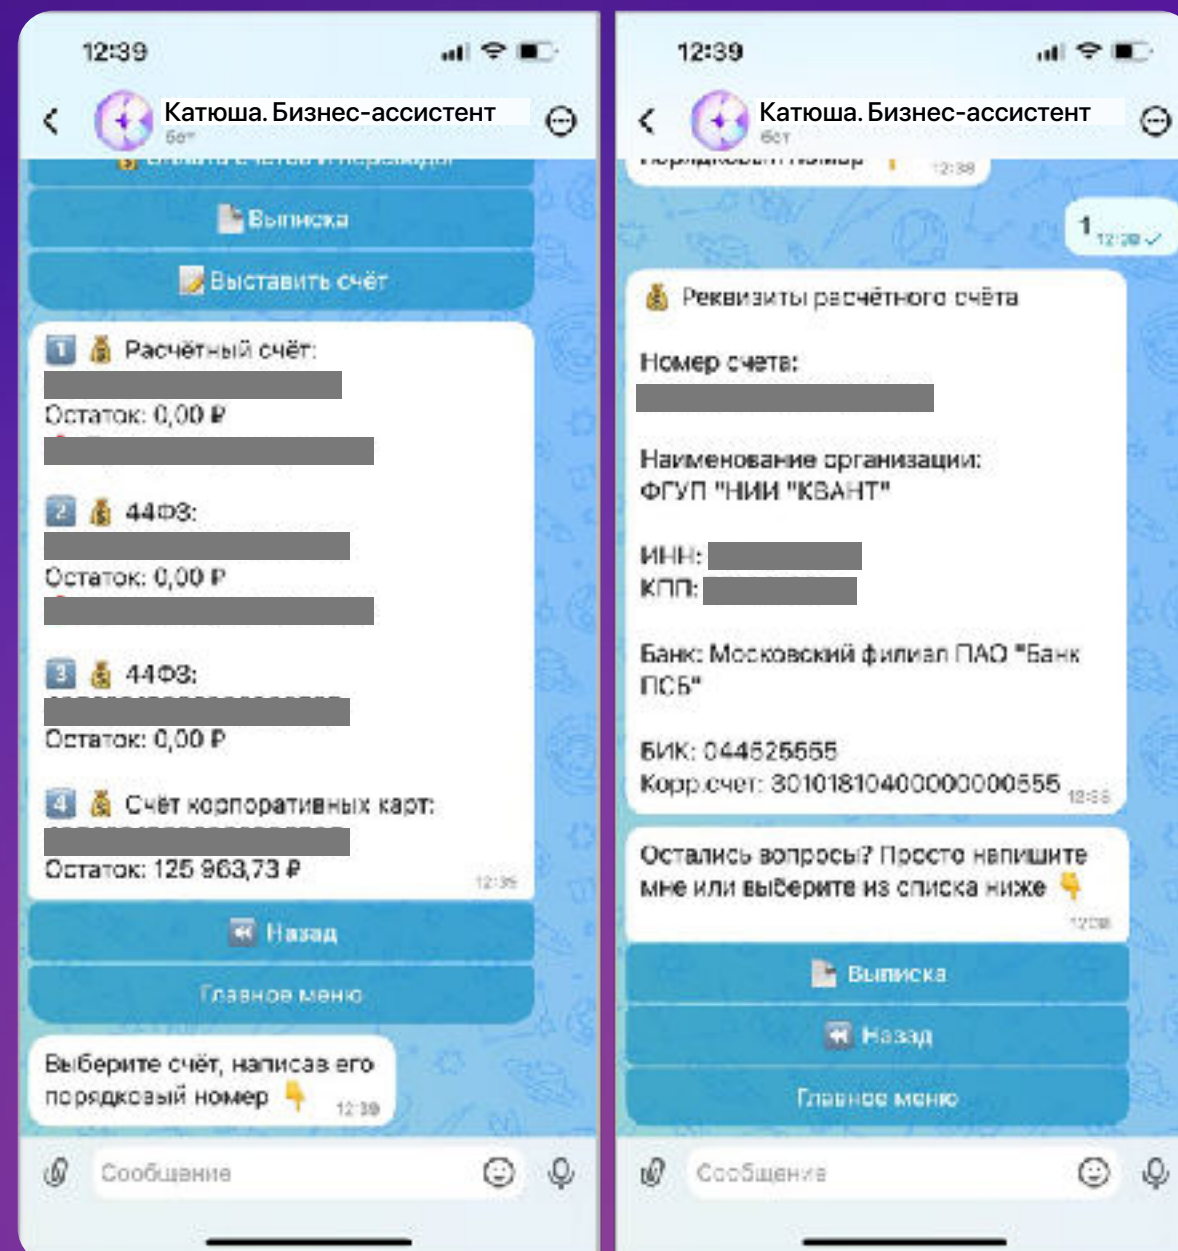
12:39

Катюша. Бизнес-ассистент
бот

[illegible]

Выписка

Выставить счёт

1 Расчётный счёт:
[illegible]
Остаток: 0,00 ₽
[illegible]

2 44ФЗ:
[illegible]
Остаток: 0,00 ₽
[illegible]

3 44ФЗ:
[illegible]
Остаток: 0,00 ₽

4 Счёт корпоративных карт:
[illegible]
Остаток: 125 963,73 ₽
12:39

Назад

Главное меню

Выберите счёт, написав его порядковый номер
12:39

Сообщение

12:39

Катюша. Бизнес-ассистент
бот

порядковый номер
12:38

1
12:39

Реквизиты расчётного счёта

Номер счета:
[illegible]

Наименование организации:
ФГУП "НИИ "КВАНТ"

ИНН: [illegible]
КПП: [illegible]

Банк: Московский филиал ПАО "Банк ПСБ"

БИК: 044525555
Корр.счет: 30101810400000000555
12:39

Остались вопросы? Просто напишите мне или выберите из списка ниже
12:39

Выписка

Назад

Главное меню

Сообщение